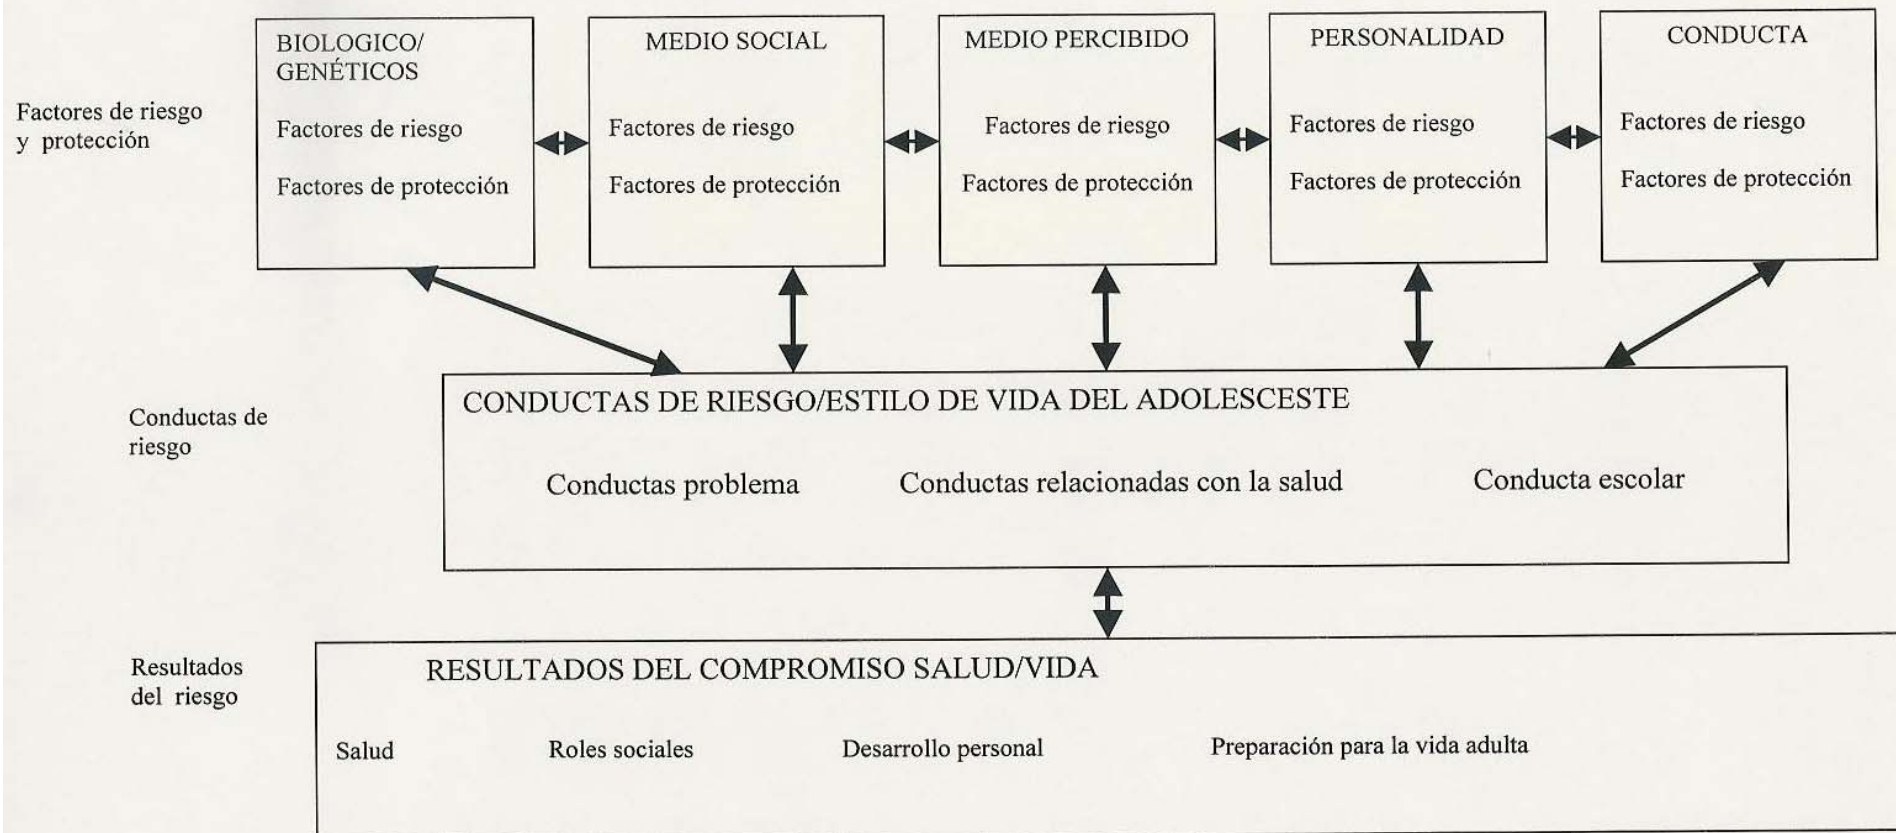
Factores de riesgo y protección

BIOLOGICO/ GENÉTICOS
Factores de riesgo
Factores de protección

MEDIO SOCIAL
Factores de riesgo
Factores de protección

MEDIO PERCIBIDO
Factores de riesgo
Factores de protección

PERSONALIDAD
Factores de riesgo
Factores de protección

CONDUCTA
Factores de riesgo
Factores de protección

Conductas de riesgo

CONDUCTAS DE RIESGO/ESTILO DE VIDA DEL ADOLESCESTE

Conductas problema
Conductas relacionadas con la salud
Conducta escolar

Resultados del riesgo

RESULTADOS DEL COMPROMISO SALUD/VIDA

Salud
Roles sociales
Desarrollo personal
Preparación para la vida adulta